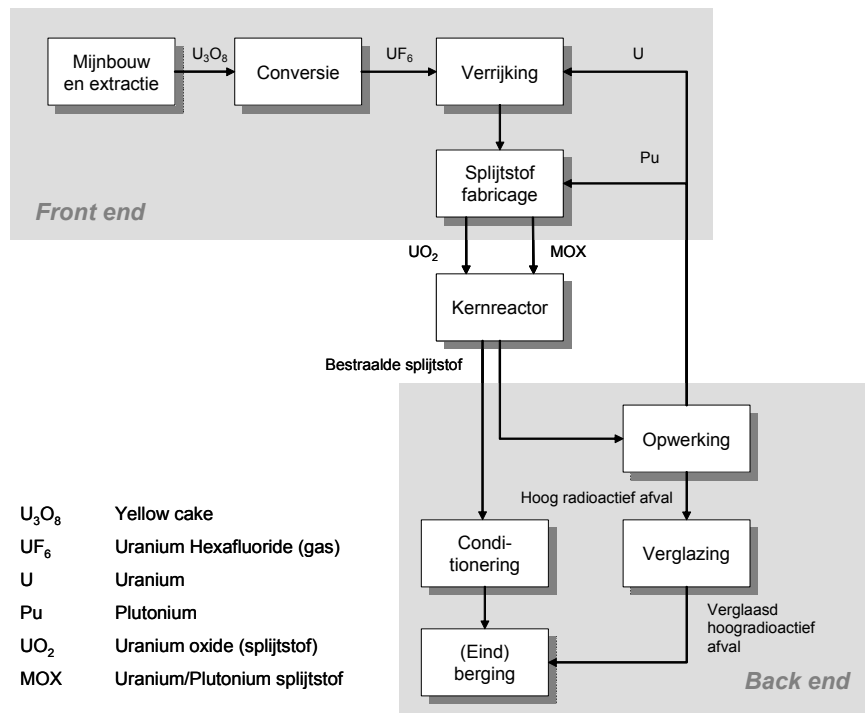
Mijnbouw en extractie

$U_3O_8$

Conversie

$UF_6$

Verrijking

U

Splijtstof fabricage

Pu

Front end

$UO_2$

MOX

Kernreactor

Bestraalde splijtstof

Opwerking

Hoog radioactief afval

Conditionering

Verglazing

Verglaasd hoogradioactief afval

(Eind) berging

Back end

| | |
|---|---|
| $U_3O_8$ | Yellow cake |
| $UF_6$ | Uranium Hexafluoride (gas) |
| U | Uranium |
| Pu | Plutonium |
| $UO_2$ | Uranium oxide (splijtstof) |
| MOX | Uranium/Plutonium splijtstof |